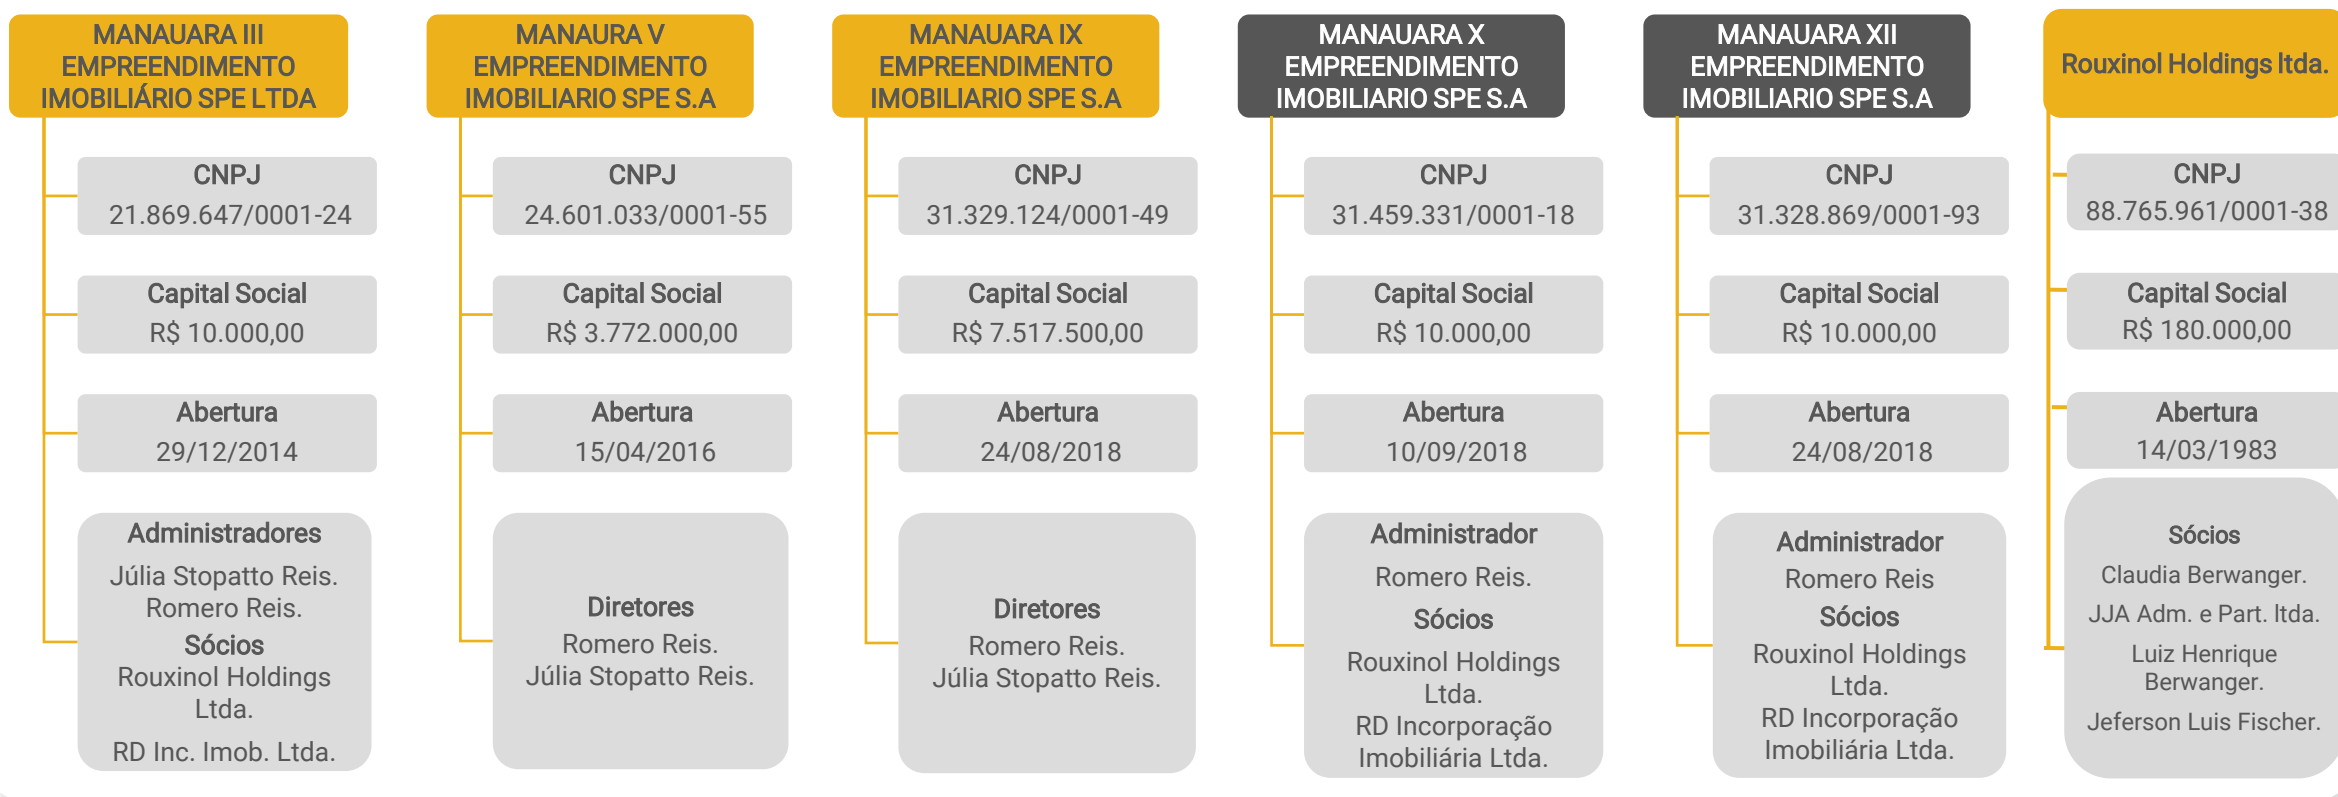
MANAUARA III EMPREENDIMENTO IMOBILIÁRIO SPE LTDA

CNPJ
21.869.647/0001-24

Capital Social
R$ 10.000,00

Abertura
29/12/2014

Administradores
Júlia Stopatto Reis.
Romero Reis.
Sócios
Rouxinol Holdings Ltda.
RD Inc. Imob. Ltda.

MANAURA V EMPREENDIMENTO IMOBILIARIO SPE S.A

CNPJ
24.601.033/0001-55

Capital Social
R$ 3.772.000,00

Abertura
15/04/2016

Diretores
Romero Reis.
Júlia Stopatto Reis.

MANAUARA IX EMPREENDIMENTO IMOBILIARIO SPE S.A

CNPJ
31.329.124/0001-49

Capital Social
R$ 7.517.500,00

Abertura
24/08/2018

Diretores
Romero Reis.
Júlia Stopatto Reis.

MANAUARA X EMPREENDIMENTO IMOBILIARIO SPE S.A

CNPJ
31.459.331/0001-18

Capital Social
R$ 10.000,00

Abertura
10/09/2018

Administrador
Romero Reis.
Sócios
Rouxinol Holdings Ltda.
RD Incorporação Imobiliária Ltda.

MANAUARA XII EMPREENDIMENTO IMOBILIARIO SPE S.A

CNPJ
31.328.869/0001-93

Capital Social
R$ 10.000,00

Abertura
24/08/2018

Administrador
Romero Reis
Sócios
Rouxinol Holdings Ltda.
RD Incorporação Imobiliária Ltda.

Rouxinol Holdings ltda.

CNPJ
88.765.961/0001-38

Capital Social
R$ 180.000,00

Abertura
14/03/1983

Sócios
Claudia Berwanger.
JJA Adm. e Part. ltda.
Luiz Henrique Berwanger.
Jeferson Luis Fischer.